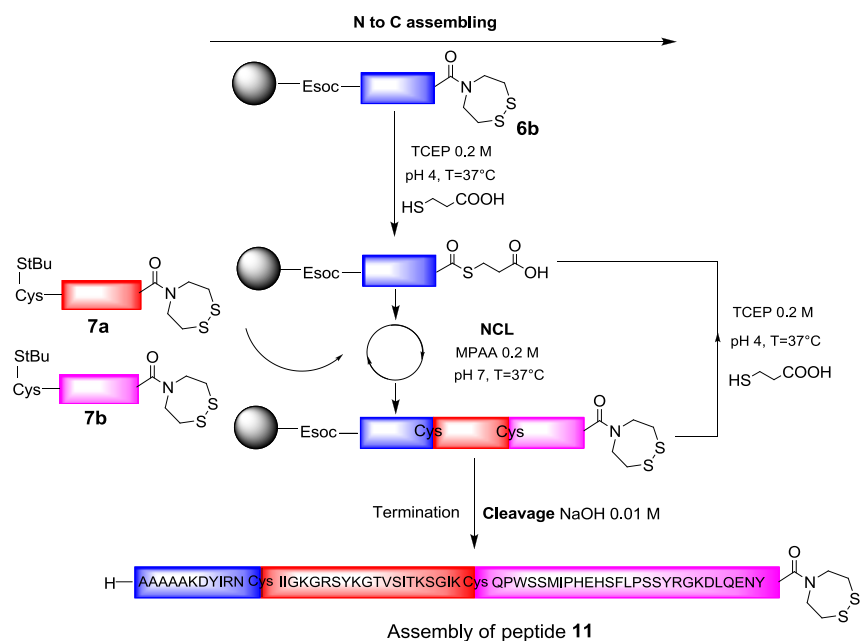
N to C assembling

Esoc

O

N

S

S

6b

TCEP 0.2 M

pH 4, T=37°C

HS COOH

Esoc

O

S

O

OH

StBu

Cys

O

N

S

S

7a

StBu

Cys

O

N

S

S

7b

NCL

MPAA 0.2 M

pH 7, T=37°C

TCEP 0.2 M

pH 4, T=37°C

HS COOH

Esoc

Cys

Cys

O

N

S

S

Termination

Cleavage NaOH 0.01 M

H AAAAAKDYIRN Cys IIGKGRSYKGTVSITKSGIK Cys QPWSSMIPHEHSFLPSSYRGKDLQENY

O

N

S

S

Assembly of peptide 11